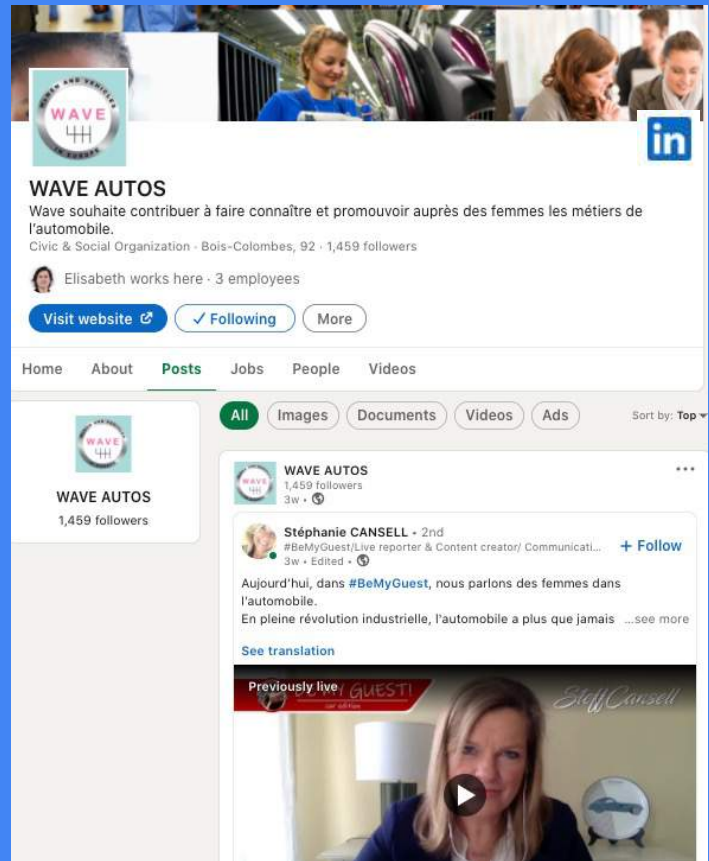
WAVE

in

WAVE AUTOS

Wave souhaite contribuer à faire connaître et promouvoir auprès des femmes les métiers de l'automobile.

Civic & Social Organization · Bois-Colombes, 92 · 1,459 followers

Elisabeth works here · 3 employees

Visit website

✓ Following

More

Home About Posts Jobs People Videos

WAVE

WAVE AUTOS
1,459 followers

All Images Documents Videos Ads

Sort by: Top

WAVE AUTOS
1,459 followers
3w ·

Stéphanie CANSELL · 2nd
#BeMyGuest/Live reporter & Content creator/ Communicati...
3w · Edited ·

+ Follow

Aujourd'hui, dans #BeMyGuest, nous parlons des femmes dans l'automobile.
En pleine révolution industrielle, l'automobile a plus que jamais ...see more

See translation

Previously live

GUEST!

Steff Cansell